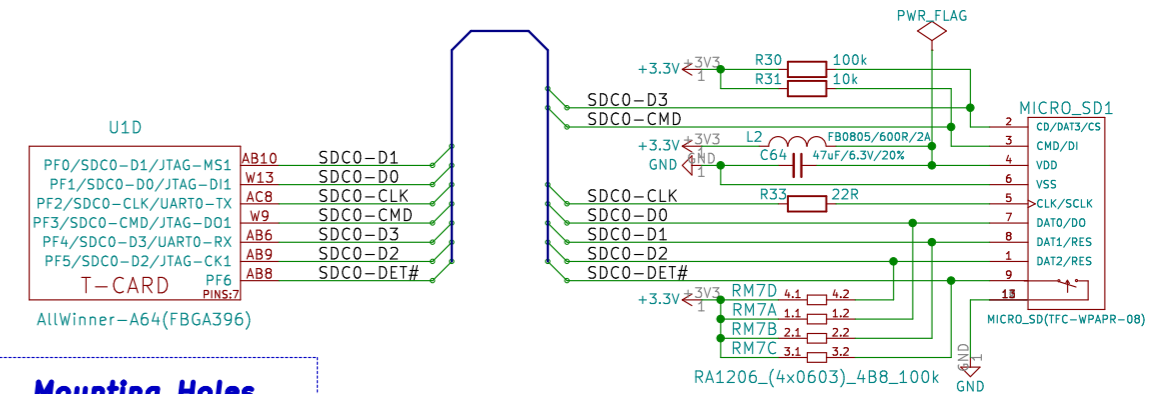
U1D

PF0/SDC0-D1/JTAG-MS1 AB10
PF1/SDC0-D0/JTAG-DI1 W13
PF2/SDC0-CLK/UART0-TX AC8
PF3/SDC0-CMD/JTAG-DO1 W9
PF4/SDC0-D3/UART0-RX AB6
PF5/SDC0-D2/JTAG-CK1 AB9
PF6 AB8
T-CARD PINS:7

AllWinner-A64(FBGA396)

SDC0-D1
SDC0-D0
SDC0-CLK
SDC0-CMD
SDC0-D3
SDC0-D2
SDC0-DET#

PWR_FLAG

+3.3V +3V3 1
R30 100k
R31 10k

SDC0-D3
SDC0-CMD

+3.3V +3V3 1
L2 FB0805/600R/2A
C64 47uF/6.3V/20%
GND GND 1

SDC0-CLK
R33 22R
SDC0-D0
SDC0-D1
SDC0-D2
SDC0-DET#

+3.3V +3V3 1
RM7D 4.1 4.2
RM7A 1.1 1.2
RM7B 2.1 2.2
RM7C 3.1 3.2

RA1206_(4x0603)_4B8_100k

MICRO_SD1
2 CD/DAT3/CS
3 CMD/DI
4 VDD
6 VSS
5 CLK/SCLK
7 DAT0/DO
8 DAT1/RES
1 DAT2/RES
9
13

MICRO_SD(TFC-WPAPR-08)

GND 1
GND

Mounting Holes